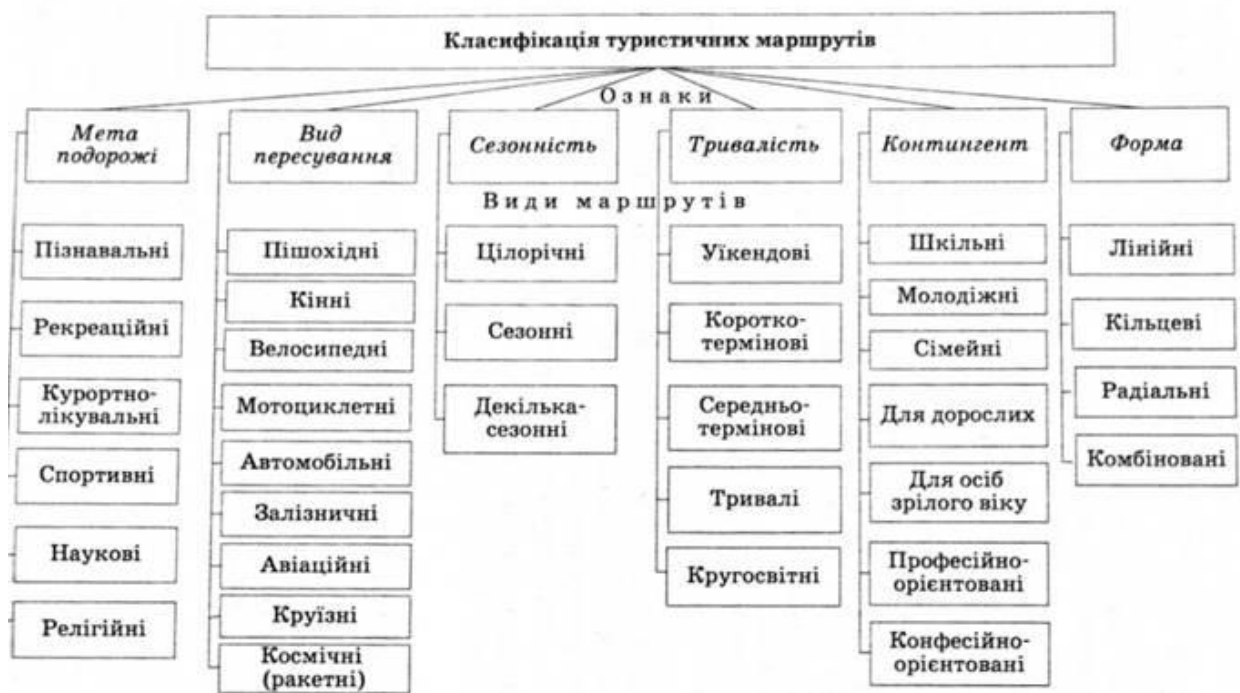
Класифікація туристичних маршрутів

Ознаки

Мета подорожі

Пізнавальні

Рекреаційні

Курортно-лікувальні

Спортивні

Наукові

Релігійні

Вид пересування

Пішохідні

Кінні

Велосипедні

Мотоциклетні

Автомобільні

Залізничні

Авіаційні

Круїзні

Космічні (ракетні)

Сезонність

Цілорічні

Сезонні

Декілька-сезонні

Тривалість

Уїкендові

Коротко-термінові

Середньо-термінові

Тривалі

Кругосвітні

Контингент

Шкільні

Молодіжні

Сімейні

Для дорослих

Для осіб зрілого віку

Професійно-орієнтовані

Конфесійно-орієнтовані

Форма

Лінійні

Кільцеві

Радіальні

Комбіновані

Види маршрутів